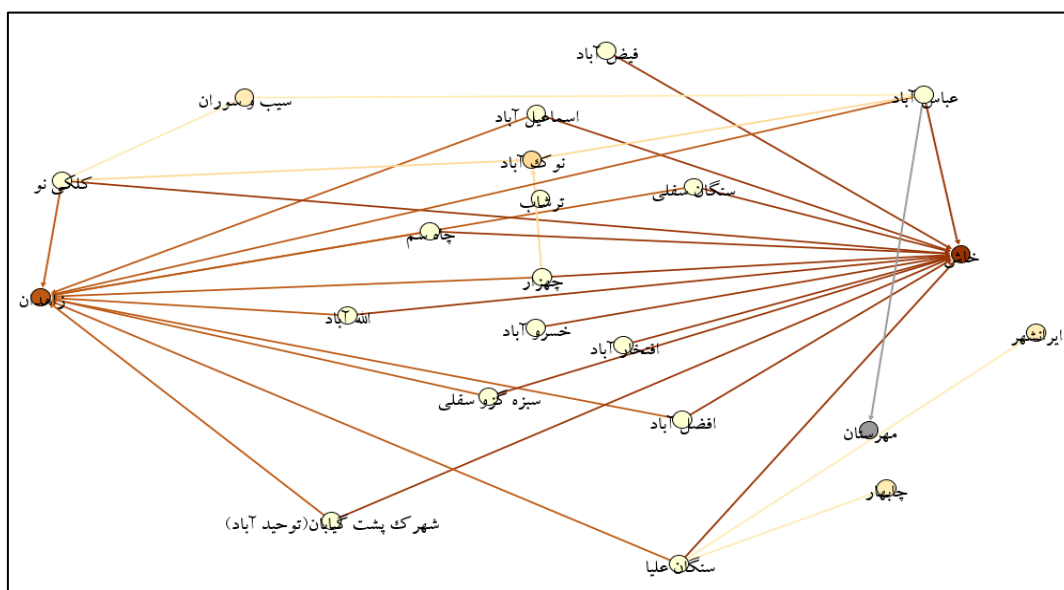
فیض آباد
سیب و سوران
عباس آباد
اسماعیل آباد
نوک آباد
کلگی نو
سنگان سفلی
ترشاب
چاه سم
خاش
چهزار
زاهدان
الله آباد
خسرو آباد
ایرانشهر
افتخار آباد
سبزه کوه سفلی
افضل آباد
مهرستان
چابهار
شهرک پشت کیابان(توحید آباد)
سنگان علیا